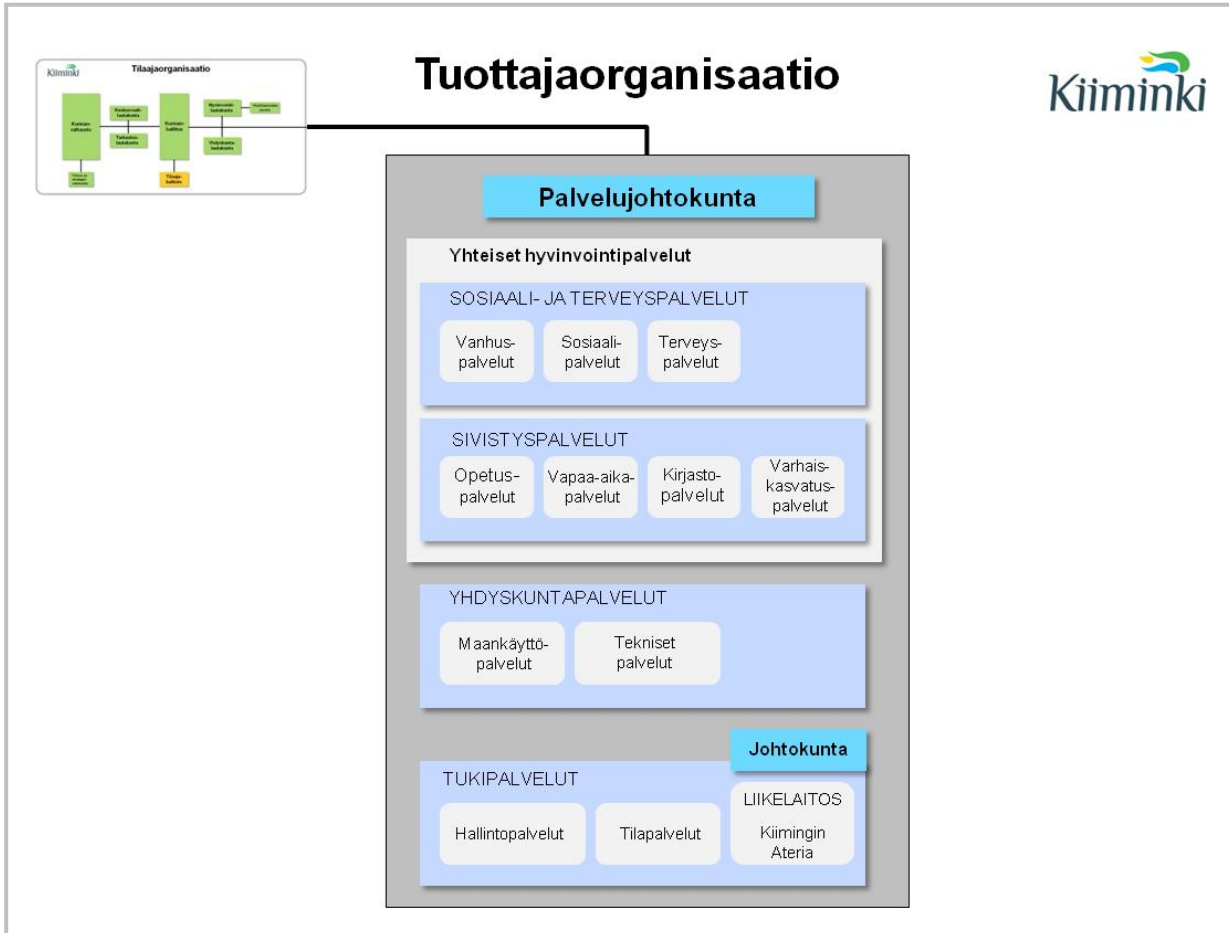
Kiiminki

Tilaajaorganisaatio

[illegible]

Tuottajaorganisaatio

Kiiminki

Palvelujohtokunta

Yhteiset hyvinvointipalvelut

SOSIAALI- JA TERVEYSPALVELUT

Vanhuspalvelut

Sosiaalipalvelut

Terveyspalvelut

SIVISTYSPALVELUT

Opetuspalvelut

Vapaa-aikapalvelut

Kirjastopalvelut

Varhaiskasvatuspalvelut

YHDYSKUNTAPALVELUT

Maankäyttöpalvelut

Tekniset palvelut

Johtokunta

TUKIPALVELUT

Hallintopalvelut

Tilapalvelut

LIIKELAITOS

Kiimingin Ateria